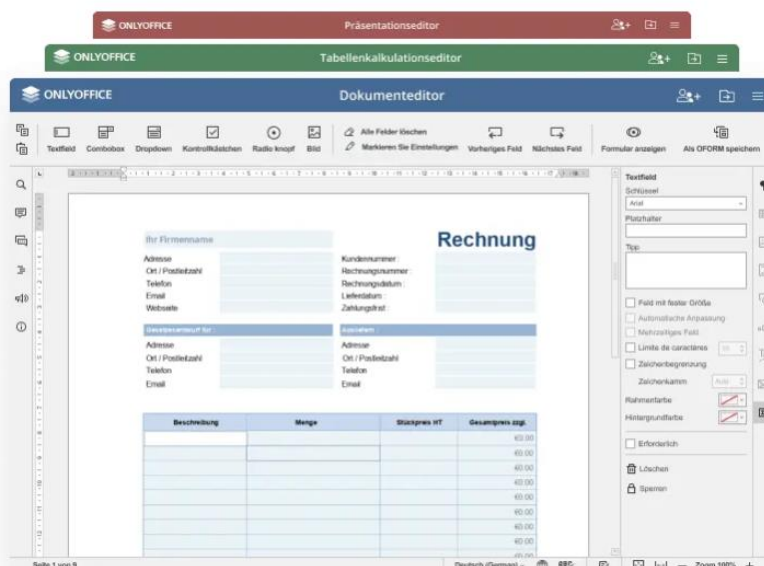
ONLYOFFICE Präsentationseditor

ONLYOFFICE Tabellenkalkulationseditor

ONLYOFFICE Dokumenteditor

Textfeld Combobox Dropdown Kontrollkästchen Radio knopf Bild Alle Felder löschen Markieren Sie Einstellungen Vorheriges Feld Nächstes Feld Formular anzeigen Als OFORM speichern

Ihr Firmenname

Rechnung

Adresse
Ort / Postleitzahl
Telefon
Email
Webseite

Kundennummer :
Rechnungsnummer :
Rechnungsdatum :
Lieferdatum :
Zahlungsfrist :

Gesellschaft für :
Adresse
Ort / Postleitzahl
Telefon
Email

Ausstellen :
Adresse
Ort / Postleitzahl
Telefon
Email

| Beschreibung | Menge | Stückpreis HT | Gesamtpreis zzgl. |
|---|---|---|---|
| | | | €0.00 |
| | | | €0.00 |
| | | | €0.00 |
| | | | €0.00 |
| | | | €0.00 |
| | | | €0.00 |
| | | | €0.00 |
| | | | €0.00 |
| | | | €0.00 |

Textfield
Schlüssel
Arial
Platzhalter
Tipp
Feld mit fester Größe
Automatische Anpassung
Mehrzeiliges Feld
Limite de caractères
Zeichenbegrenzung
Zeichenkamm
Rahmenfarbe
Hintergrundfarbe
Erforderlich
Löschen
Sperren

Seite 1 von 9
Deutsch (German)
Zoom 100%